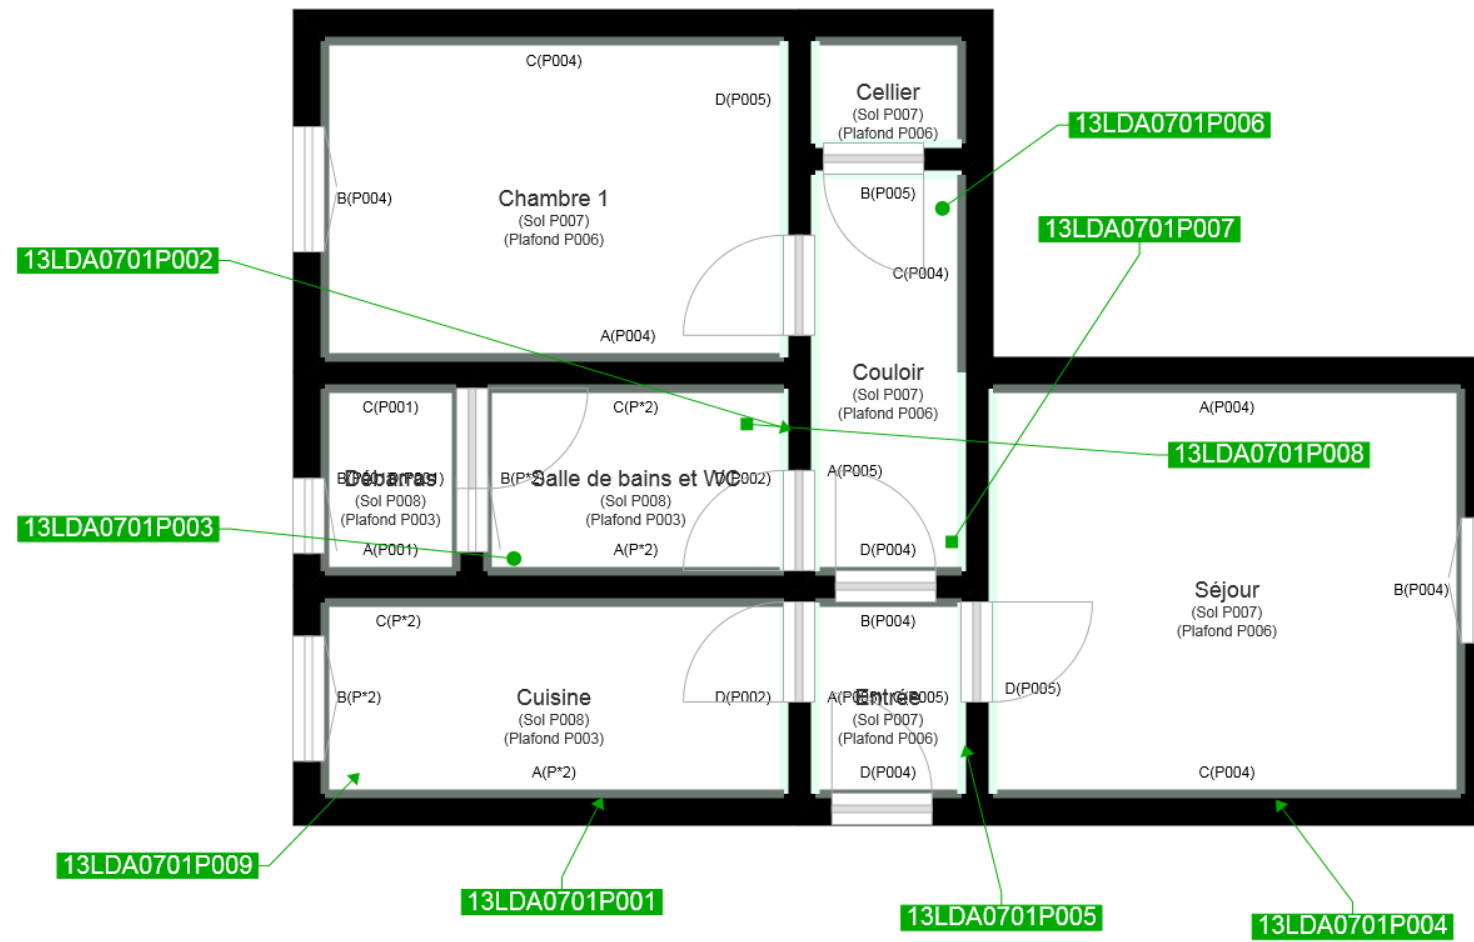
C(P004)
D(P005)
Cellier
(Sol P007)
(Plafond P006)
13LDA0701P006
B(P004)
Chambre 1
(Sol P007)
(Plafond P006)
B(P005)
13LDA0701P007
13LDA0701P002
C(P004)
A(P004)
Couloir
(Sol P007)
(Plafond P006)
C(P001)
C(P*2)
A(P004)
13LDA0701P008
B(P001)
Débarras
D(P001)
B(P*2)
Salle de bains et WC
D(P002)
A(P005)
(Sol P008)
(Plafond P003)
(Sol P008)
(Plafond P003)
13LDA0701P003
A(P001)
A(P*2)
D(P004)
Séjour
(Sol P007)
(Plafond P006)
B(P004)
C(P*2)
B(P004)
B(P*2)
Cuisine
(Sol P008)
(Plafond P003)
D(P002)
A(P004)
Entrée
C(P005)
D(P005)
(Sol P007)
(Plafond P006)
A(P*2)
D(P004)
C(P004)
13LDA0701P009
13LDA0701P001
13LDA0701P005
13LDA0701P004